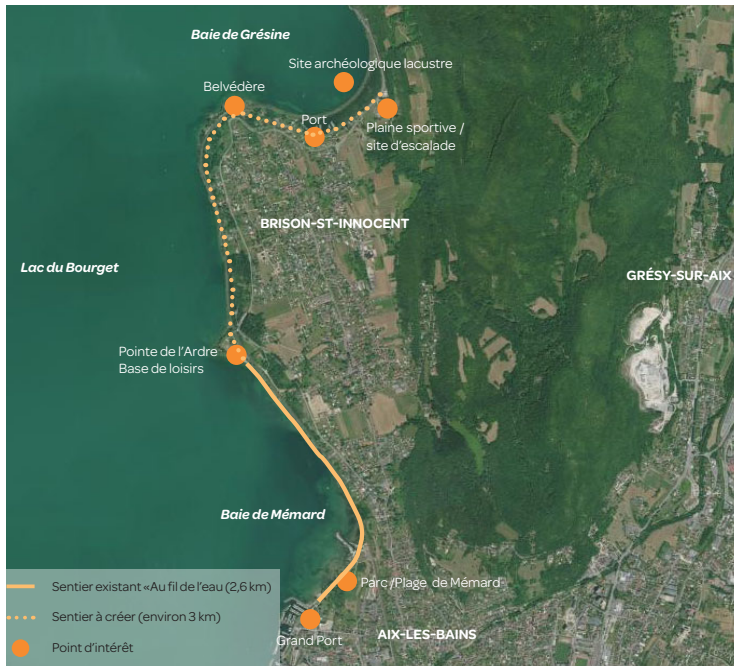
Baie de Grésine

Site archéologique lacustre

Belvédère

Port

Plaine sportive / site d'escalade

BRISON-ST-INNOCENT

Lac du Bourget

GRÉSY-SUR-AIX

Pointe de l'Ardre
Base de loisirs

Baie de Mémard

Parc /Plage de Mémard

Grand Port

AIX-LES-BAINS

Sentier existant «Au fil de l'eau (2,6 km)

Sentier à créer (environ 3 km)

Point d'intérêt